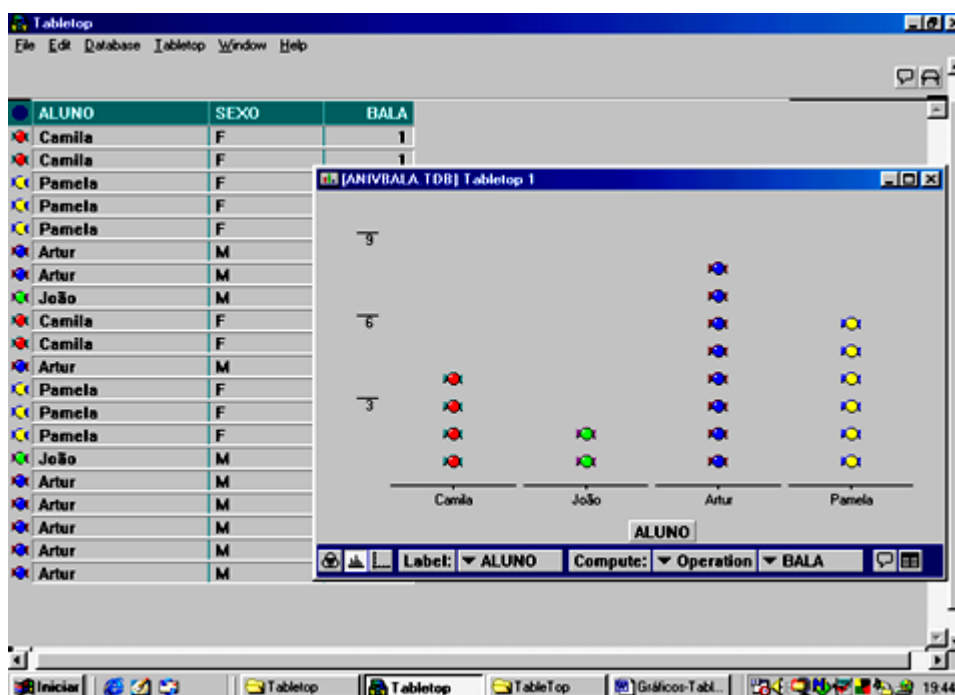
Tabletop
File Edit Database Tabletop Window Help

| ALUNO | SEXO | BALA |
|---|---|---|
| Camila | F | 1 |
| Camila | F | 1 |
| Pamela | F | |
| Pamela | F | |
| Pamela | F | |
| Artur | M | |
| Artur | M | |
| João | M | |
| Camila | F | |
| Camila | F | |
| Artur | M | |
| Pamela | F | |
| Pamela | F | |
| Pamela | F | |
| João | M | |
| Artur | M | |
| Artur | M | |
| Artur | M | |
| Artur | M | |
| Artur | M | |

[ANIVBALA.TDB] Tabletop 1

9
6
3

Camila João Artur Pamela

ALUNO

Label: ▼ ALUNO Compute: ▼ Operation ▼ BALA

Iniciar Tabletop Tabletop TableTop Gráficos-Tabl... 19:44